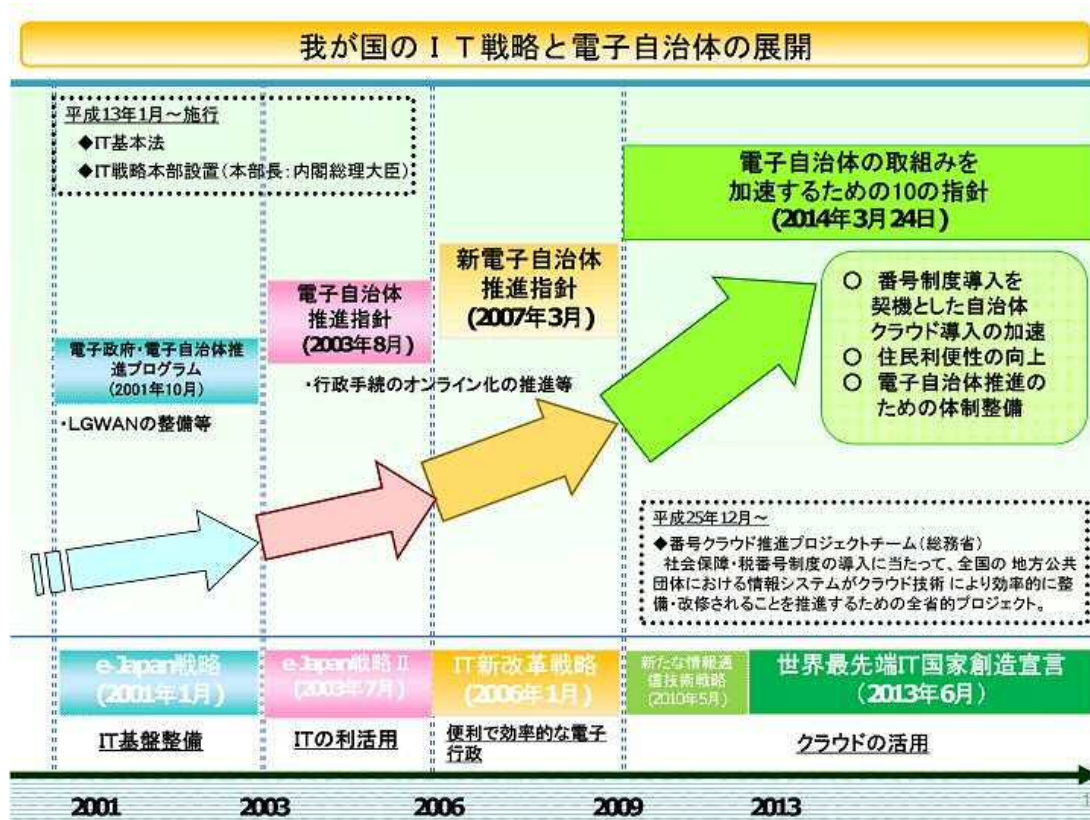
我が国のＩＴ戦略と電子自治体の展開

平成13年1月～施行
◆IT基本法
◆IT戦略本部設置（本部長：内閣総理大臣）

電子自治体の取組みを加速するための10の指針（2014年3月24日）

新電子自治体推進指針（2007年3月）

電子自治体推進指針（2003年8月）

電子政府・電子自治体推進プログラム（2001年10月）

・LGWANの整備等

・行政手続のオンライン化の推進等

○ 番号制度導入を契機とした自治体クラウド導入の加速
○ 住民利便性の向上
○ 電子自治体推進のための体制整備

平成25年12月～
◆番号クラウド推進プロジェクトチーム（総務省）
社会保障・税番号制度の導入に当たって、全国の 地方公共団体における情報システムがクラウド技術 により効率的に整備・改修されることを推進するための全省的プロジェクト。

e-Japan戦略（2001年1月）

e-Japan戦略Ⅱ（2003年7月）

IT新改革戦略（2006年1月）

新たな情報通信技術戦略（2010年5月）

世界最先端IT国家創造宣言（2013年6月）

IT基盤整備

ITの利活用

便利で効率的な電子行政

クラウドの活用

2001 2003 2006 2009 2013